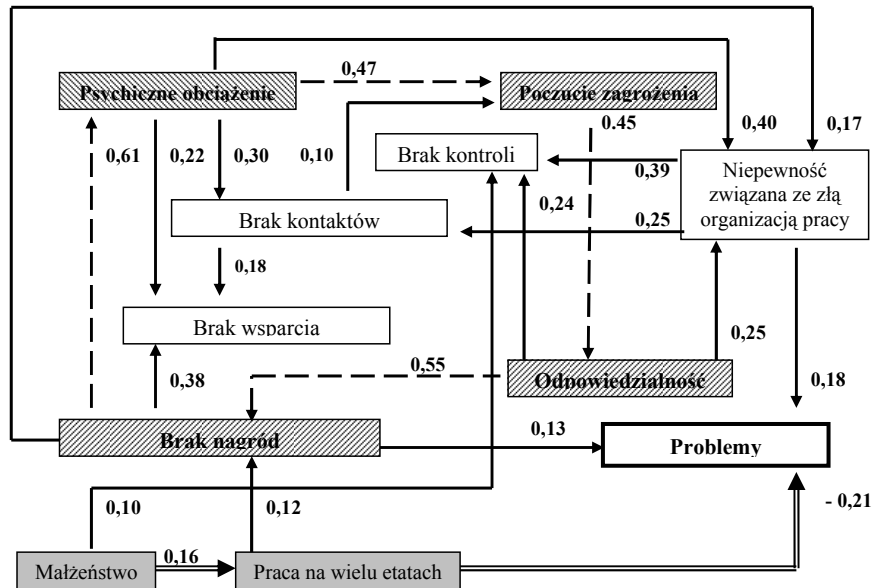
Psychiczne obciążenie

0,47

Poczucie zagrożenia

0,45

0,40

0,17

0,61

0,22

0,30

0,10

Brak kontroli

0,39

Niepewność związana ze złą organizacją pracy

Brak kontaktów

0,24

0,25

0,18

Brak wsparcia

0,25

0,38

0,55

Odpowiedzialność

0,18

Brak nagród

0,13

Problemy

0,10

0,12

- 0,21

Małżeństwo

0,16

Praca na wielu etatach